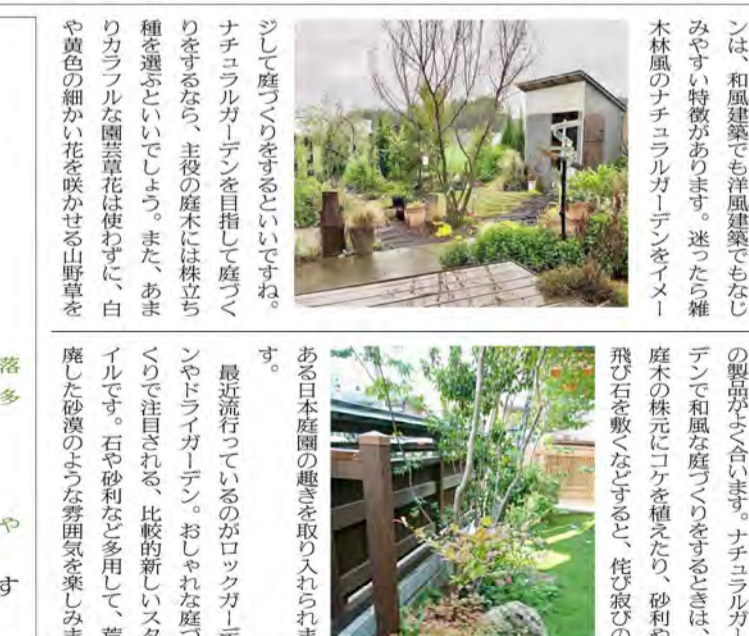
ンは、和風建築でも洋風建築でもなじみやすい特徴があります。迷ったら雑木林風のナチュラルガーデンをイメージして庭づくりをするといいですね。

ナチュラルガーデンを目指して庭づくりをするなら、主役の庭木には株立ち種を選ぶといいでしょう。また、あまりカラフルな園芸草花は使わずに、白や黄色の細かい花を咲かせる山野草を

の製品がよく合います。ナチュラルガーデンで和風な庭づくりをするときは、庭木の株元にコケを植えたり、砂利や飛び石を敷くなどすると、侘び寂びのある日本庭園の趣きを取り入れられます。

最近流行っているのがロックガーデンやドライガーデン。おしゃれな庭づくりで注目される、比較的新しいスタイルです。石や砂利など多用して、荒廃した砂漠のような雰囲気を楽しみま

落
多
や
す